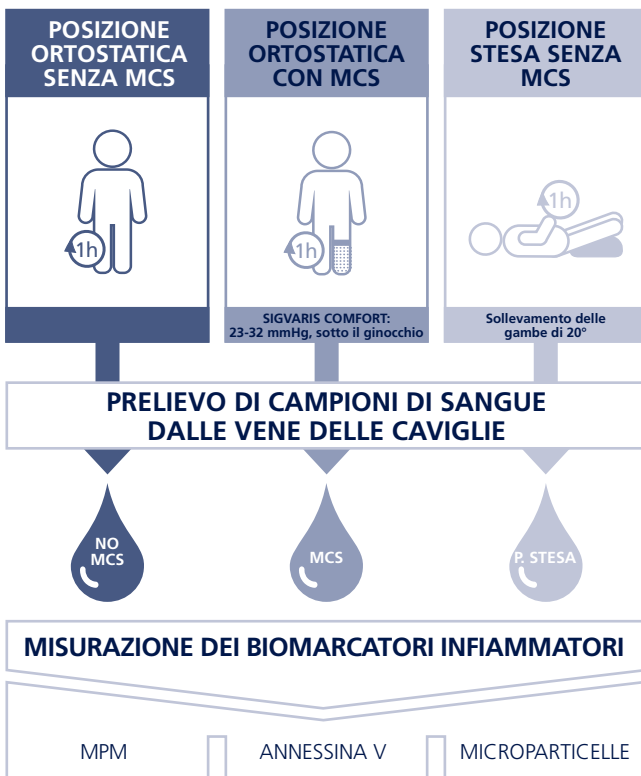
POSIZIONE ORTOSTATICA SENZA MCS

POSIZIONE ORTOSTATICA CON MCS

POSIZIONE STESA SENZA MCS

1h

1h

1h

SIGVARIS COMFORT: 23-32 mmHg, sotto il ginocchio

Sollevamento delle gambe di 20°

PRELIEVO DI CAMPIONI DI SANGUE DALLE VENE DELLE CAVIGLIE

NO MCS

MCS

P. STESA

MISURAZIONE DEI BIOMARCATORI INFIAMMATORI

MPM

ANNESSINA V

MICROPARTICELLE